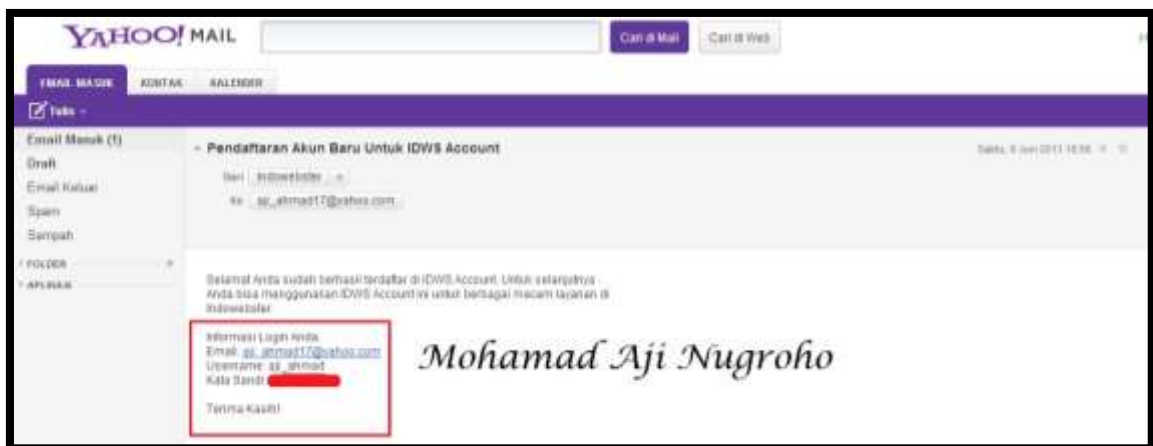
YAHOO! MAIL

Cari di Mail
Cari di Web

EMAIL MASUK
KONTAK
KALENDER

Tulis

Email Masuk (1)
Draft
Email Keluar
Spam
Sampah

FOLDER
APLIKASI

Pendaftaran Akun Baru Untuk IDWS Account

Sabtu, 8 Juni 2013 18:56

Dari: Indowebster
Ke: aji_ahmad17@yahoo.com

Selamat Anda sudah berhasil terdaftar di IDWS Account. Untuk selanjutnya Anda bisa menggunakan IDWS Account ini untuk berbagai macam layanan di Indowebster

Informasi Login Anda:
Email: aji_ahmad17@yahoo.com
Username: aji_ahmad
Kata Sandi: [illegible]

Terima Kasih!

Mohamad Aji Nugroho